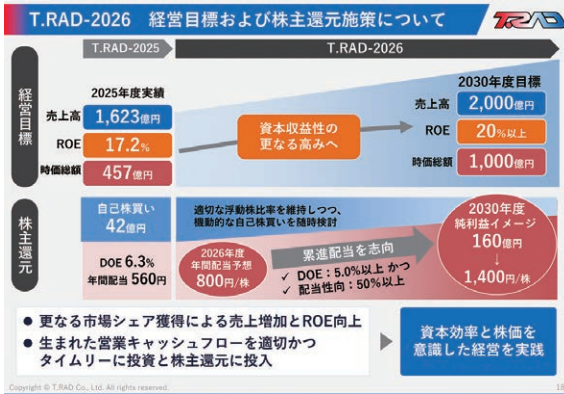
T.RAD-2026 経営目標および株主還元施策について

T.RAD-2025

T.RAD-2026

経営目標

2025年度実績

売上高 1,623億円

ROE 17.2%

時価総額 457億円

資本収益性の更なる高みへ

2030年度目標

売上高 2,000億円

ROE 20%以上

時価総額 1,000億円

株主還元

自己株買い 42億円

DOE 6.3%
年間配当 560円

適切な浮動株比率を維持しつつ、機動的な自己株買いを随時検討

2026年度年間配当予想 800円/株

累進配当を志向

✓ DOE：5.0%以上 かつ
✓ 配当性向：50%以上

2030年度純利益イメージ
160億円
↓
1,400円/株

● 更なる市場シェア獲得による売上増加とROE向上
● 生まれた営業キャッシュフローを適切かつタイムリーに投資と株主還元に投入

資本効率と株価を意識した経営を実践

Copyright © T.RAD Co., Ltd. All rights reserved.

18